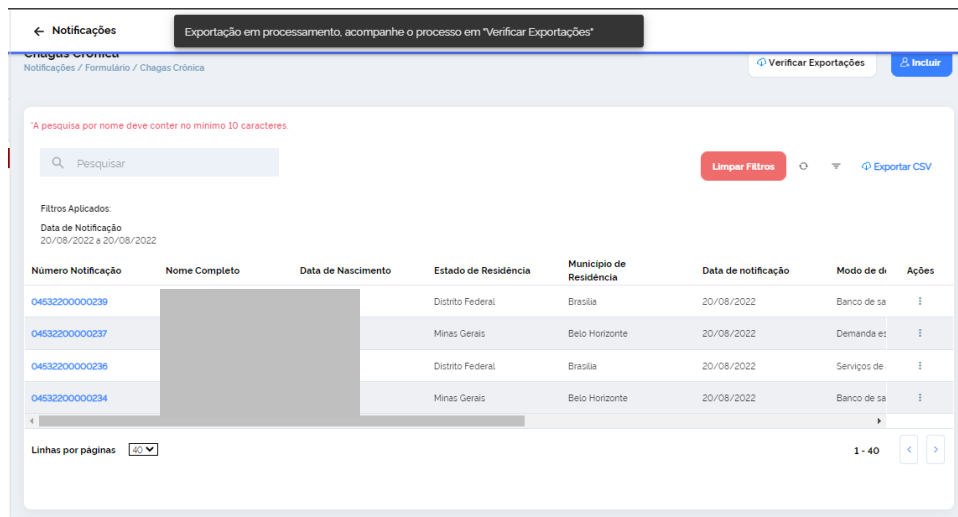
← Notificações

Exportação em processamento, acompanhe o processo em "Verificar Exportações"

Chagas Crônica
Notificações / Formulário / Chagas Crônica

Verificar Exportações

Incluir

*A pesquisa por nome deve conter no mínimo 10 caracteres.

Pesquisar

Limpar Filtros

Exportar CSV

Filtros Aplicados:

Data de Notificação
20/08/2022 a 20/08/2022

| Número Notificação | Nome Completo | Data de Nascimento | Estado de Residência | Município de Residência | Data de notificação | Modo de d | Ações |
|---|---|---|---|---|---|---|---|
| 04532200000239 | | | Distrito Federal | Brasilia | 20/08/2022 | Banco de sa | ⋮ |
| 04532200000237 | | | Minas Gerais | Belo Horizonte | 20/08/2022 | Demanda es | ⋮ |
| 04532200000236 | | | Distrito Federal | Brasilia | 20/08/2022 | Serviços de | ⋮ |
| 04532200000234 | | | Minas Gerais | Belo Horizonte | 20/08/2022 | Banco de sa | ⋮ |

Linhas por páginas 40

1 - 40